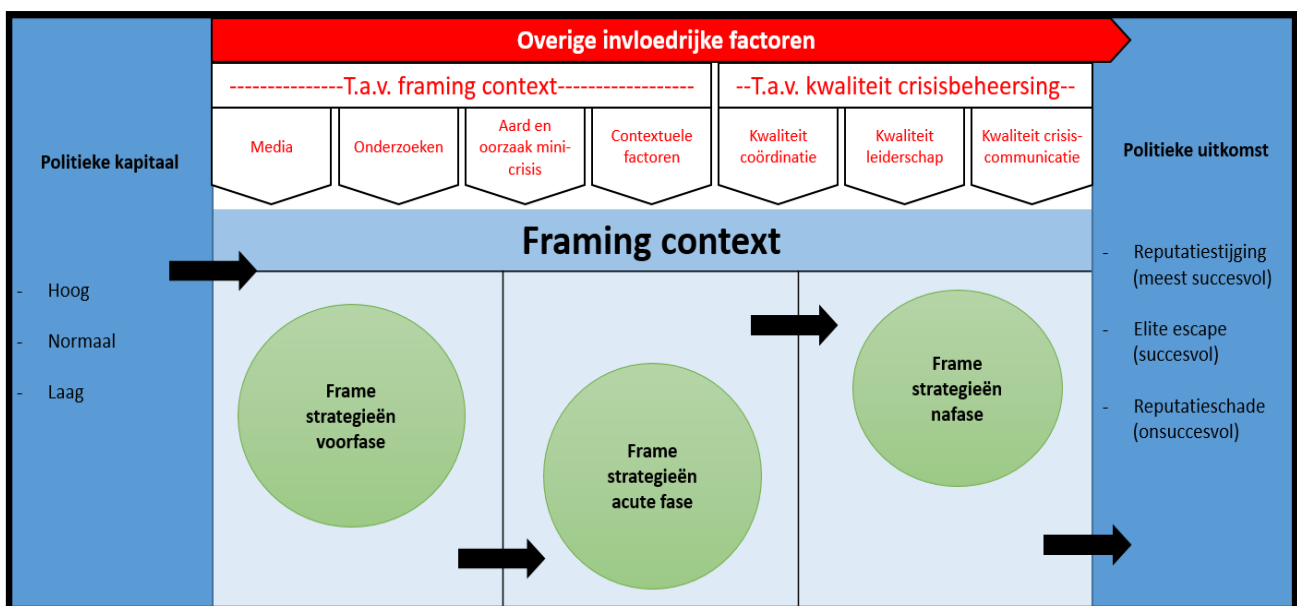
Overige invloedrijke factoren

---------------T.a.v. framing context------------------

--T.a.v. kwaliteit crisisbeheersing--

Media

Onderzoeken

Aard en oorzaak minicrisis

Contextuele factoren

Kwaliteit coördinatie

Kwaliteit leiderschap

Kwaliteit crisiscommunicatie

Politieke kapitaal

- Hoog
- Normaal
- Laag

Framing context

Frame strategieën voorfase

Frame strategieën acute fase

Frame strategieën nafase

Politieke uitkomst

- Reputatiestijging (meest succesvol)
- Elite escape (succesvol)
- Reputatieschade (onsuccesvol)